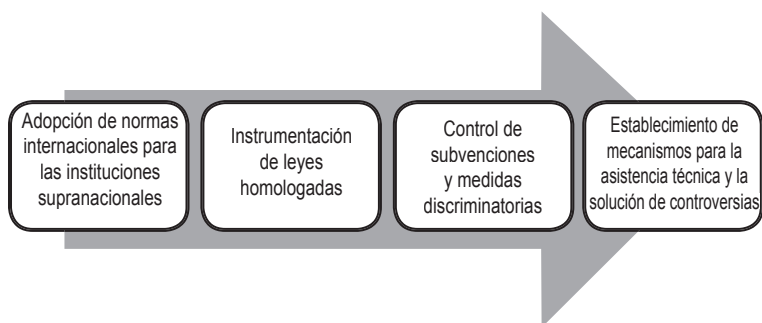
Adopción de normas internacionales para las instituciones supranacionales

Instrumentación de leyes homologadas

Control de subvenciones y medidas discriminatorias

Establecimiento de mecanismos para la asistencia técnica y la solución de controversias